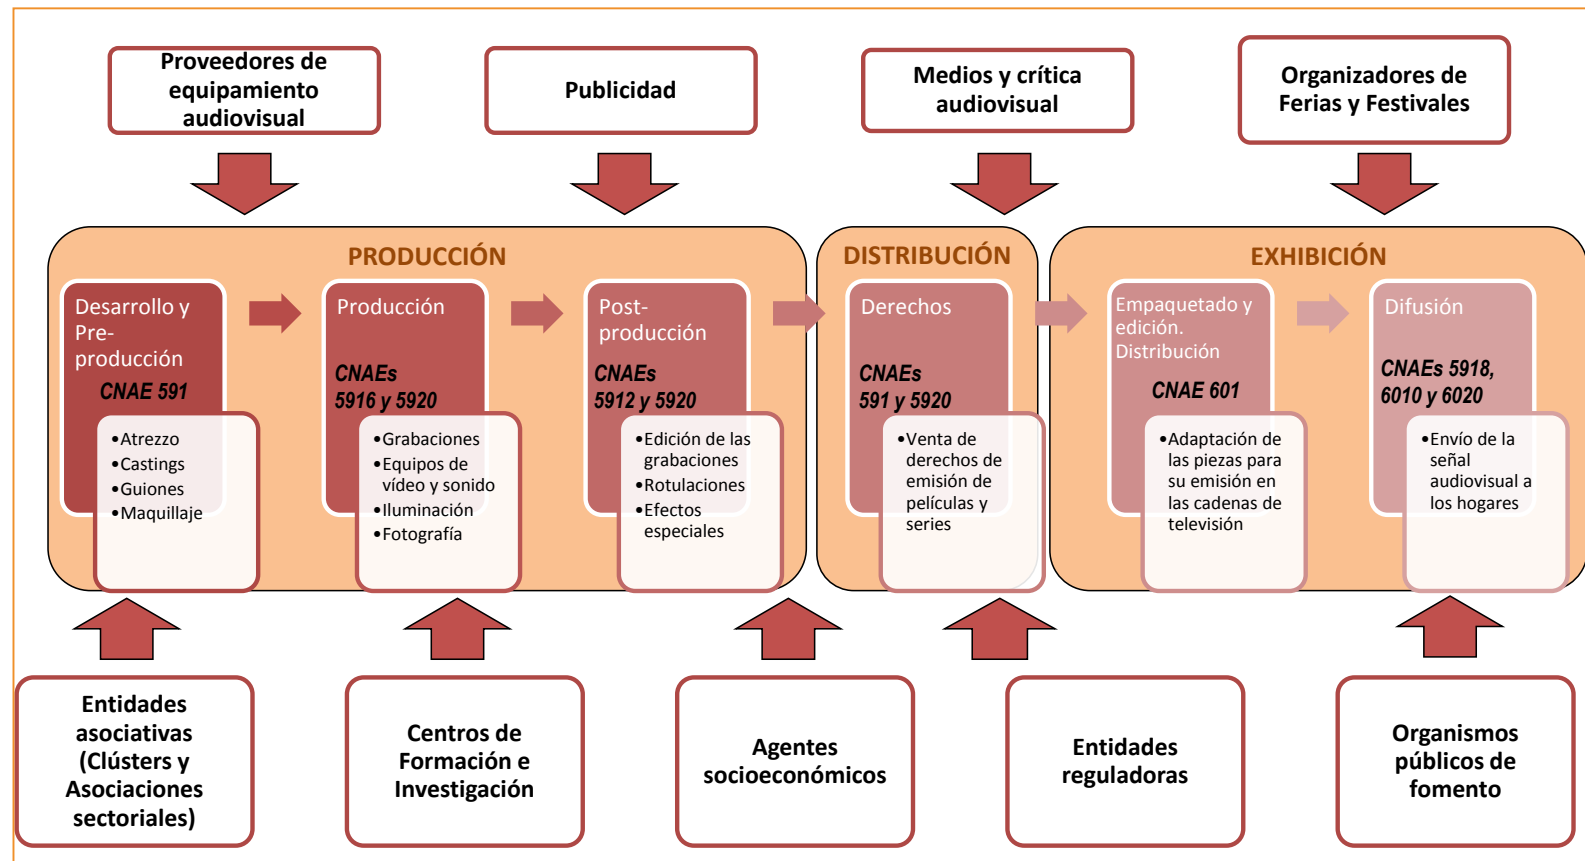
Proveedores de equipamiento audiovisual

Publicidad

Medios y crítica audiovisual

Organizadores de Ferias y Festivales

PRODUCCIÓN

Desarrollo y Pre-producción
CNAE 591

•Atrezzo
•Castings
•Guiones
•Maquillaje

Producción
CNAEs 5916 y 5920

•Grabaciones
•Equipos de vídeo y sonido
•Iluminación
•Fotografía

Post-producción
CNAEs 5912 y 5920

•Edición de las grabaciones
•Rotulaciones
•Efectos especiales

DISTRIBUCIÓN

Derechos
CNAEs 591 y 5920

•Venta de derechos de emisión de películas y series

EXHIBICIÓN

Empaquetado y edición. Distribución
CNAE 601

•Adaptación de las piezas para su emisión en las cadenas de televisión

Difusión
CNAEs 5918, 6010 y 6020

•Envío de la señal audiovisual a los hogares

Entidades asociativas (Clústers y Asociaciones sectoriales)

Centros de Formación e Investigación

Agentes socioeconómicos

Entidades reguladoras

Organismos públicos de fomento